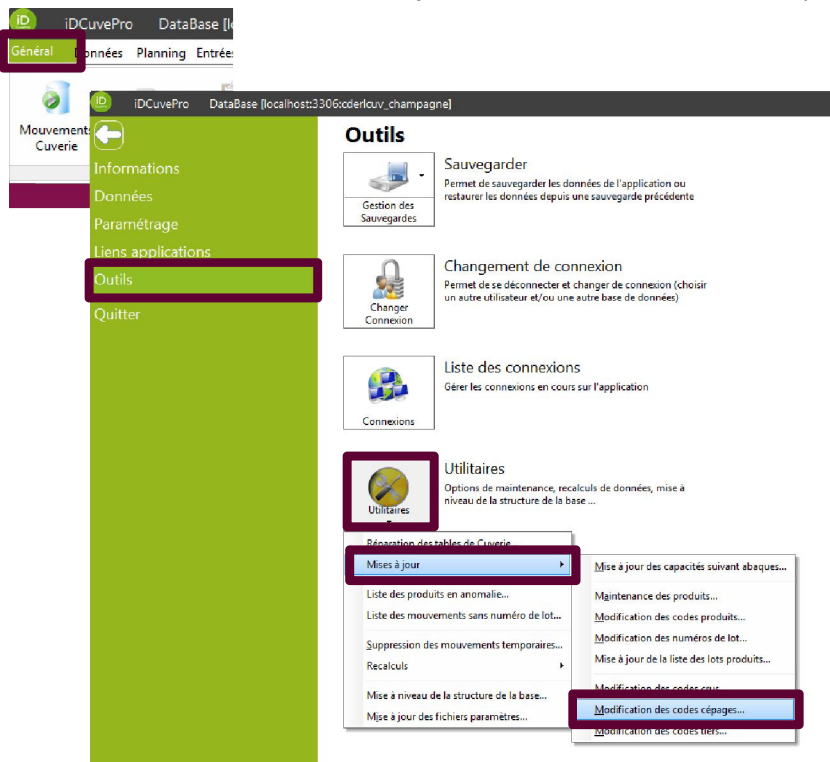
iD iDCuvePro DataBase [l

Général Données Planning Entrée

Mouvements Cuverie

iD iDCuvePro DataBase [localhost:3306:cderlcuv_champagne]

Informations
Données
Paramétrage
Liens applications
Outils
Quitter

Outils

Gestion des Sauvegardes

Sauvegarder
Permet de sauvegarder les données de l'application ou restaurer les données depuis une sauvegarde précédente

Changer Connexion

Changement de connexion
Permet de se déconnecter et changer de connexion (choisir un autre utilisateur et/ou une autre base de données)

Connexions

Liste des connexions
Gérer les connexions en cours sur l'application

Utilitaires

Utilitaires
Options de maintenance, recalculs de données, mise à niveau de la structure de la base ...

Réparation des tables de Cuverie
Mises à jour
Liste des produits en anomalie...
Liste des mouvements sans numéro de lot...
Suppression des mouvements temporaires...
Recalculs
Mise à niveau de la structure de la base...
Mise à jour des fichiers paramètres...

Mise à jour des capacités suivant abaques...
Maintenance des produits...
Modification des codes produits...
Modification des numéros de lot...
Mise à jour de la liste des lots produits...
Modification des codes crus...
Modification des codes cépages...
Modification des codes tiers...